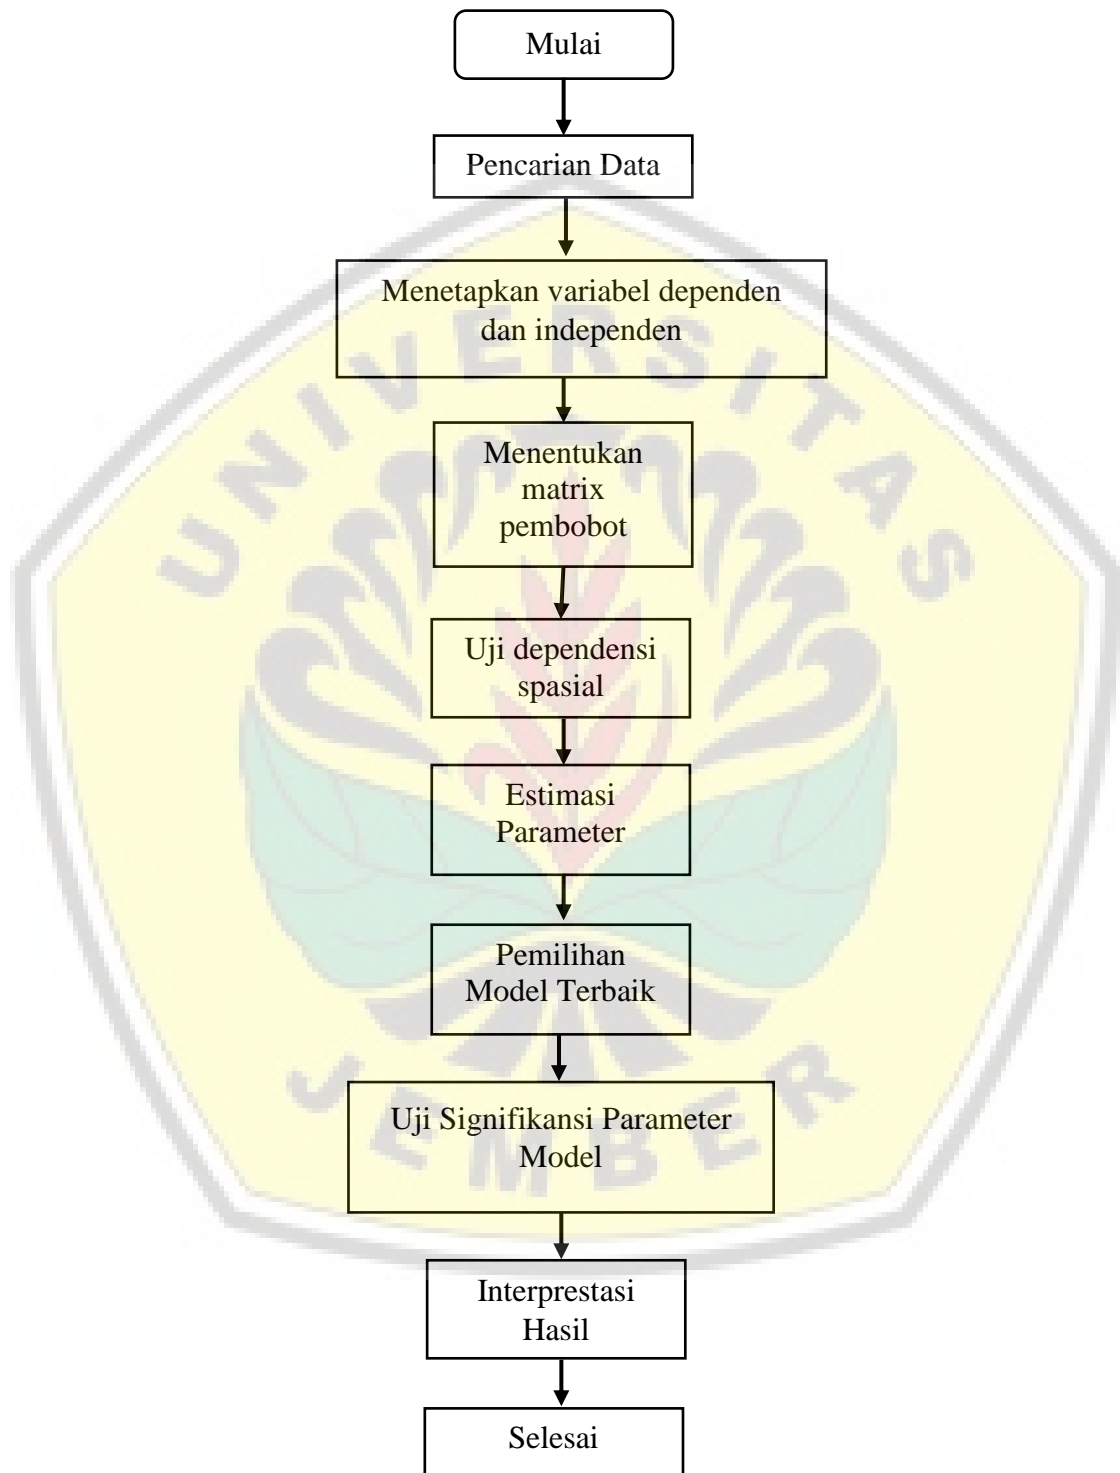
Mulai

Pencarian Data

Menetapkan variabel dependen dan independen

Menentukan matrix pembobot

Uji dependensi spasial

Estimasi Parameter

Pemilihan Model Terbaik

Uji Signifikansi Parameter Model

Interprestasi Hasil

Selesai

UNIVERSITAS JEMBER